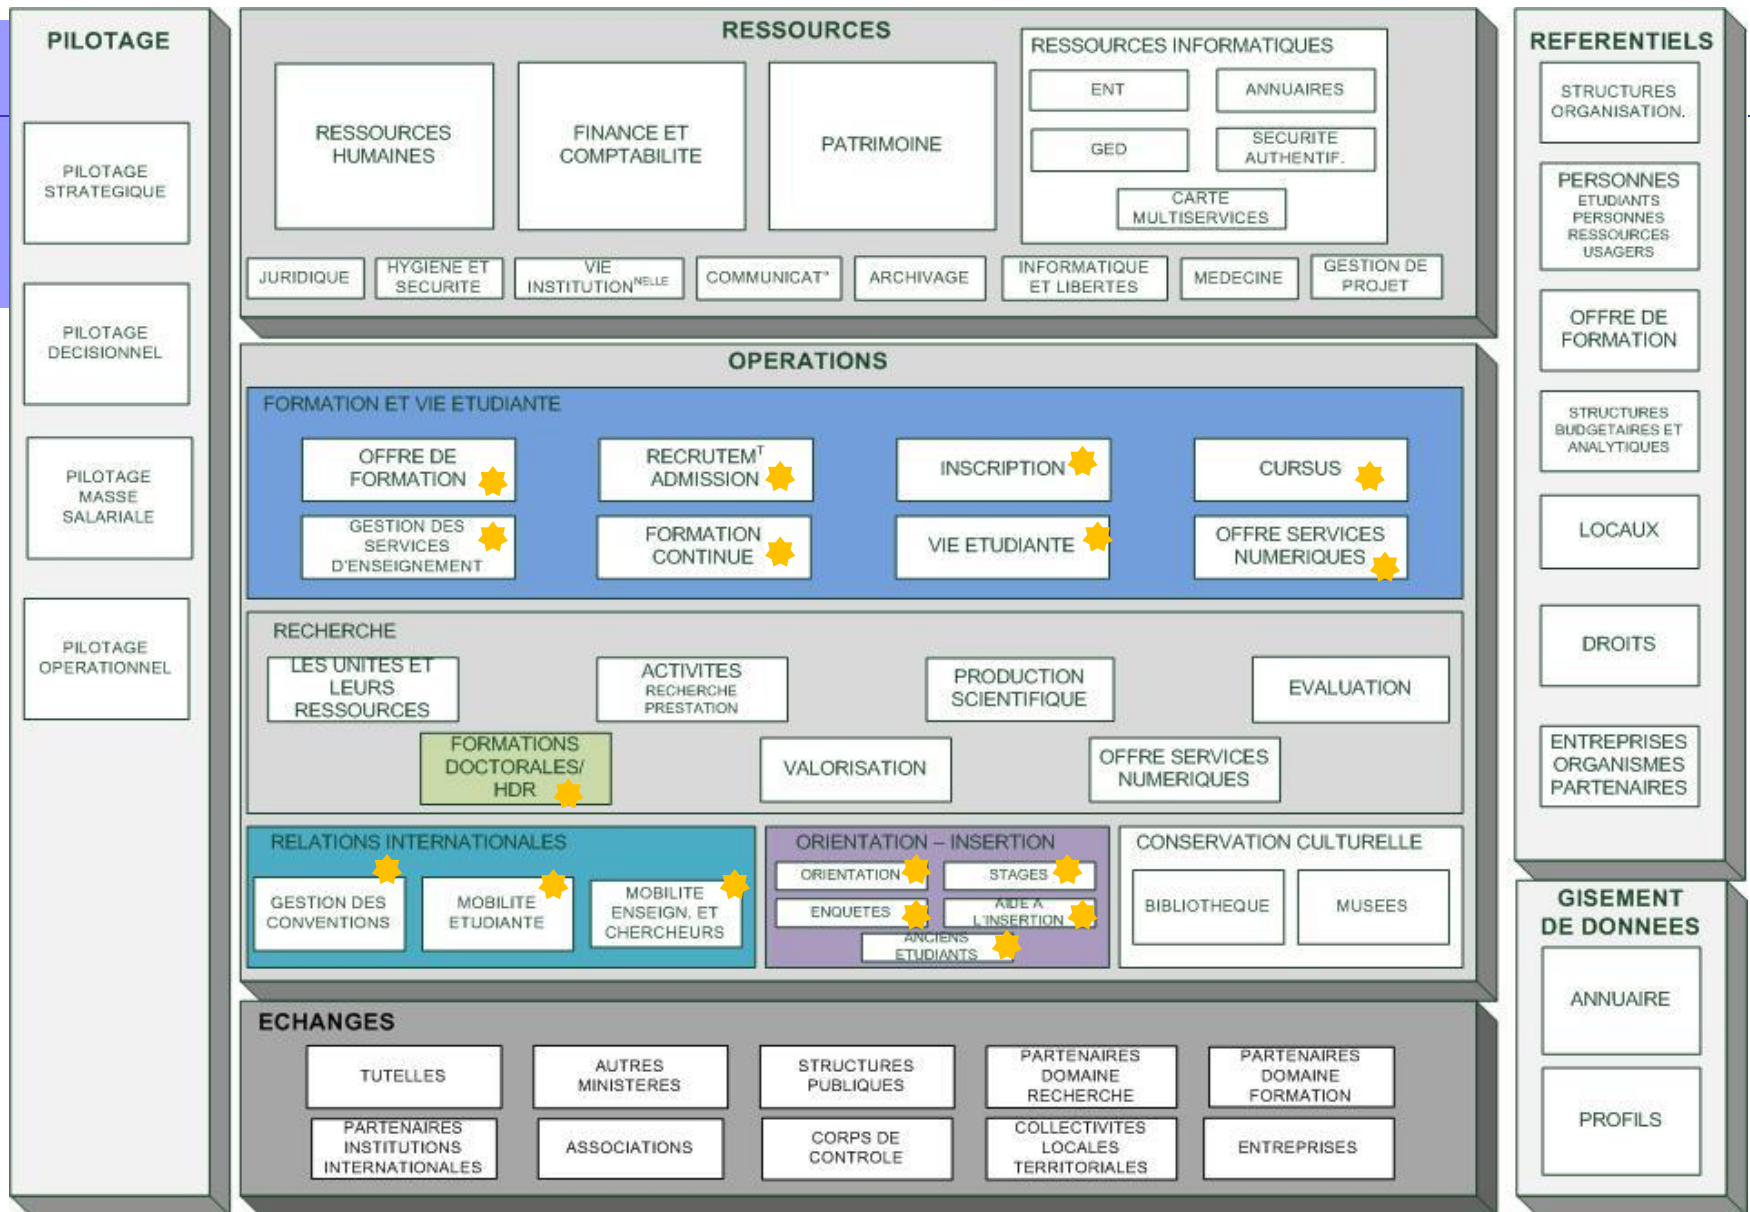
PILOTAGE

PILOTAGE STRATEGIQUE

PILOTAGE DECISIONNEL

PILOTAGE MASSE SALARIALE

PILOTAGE OPERATIONNEL

RESSOURCES

RESSOURCES HUMAINES

FINANCE ET COMPTABILITE

PATRIMOINE

RESSOURCES INFORMATIQUES

ENT

ANNUAIRES

GED

SECURITE AUTHENTIF.

CARTE MULTISERVICES

JURIDIQUE

HYGIENE ET SECURITE

VIE INSTITUTION$^{NELLE}$

COMMUNICAT°

ARCHIVAGE

INFORMATIQUE ET LIBERTES

MEDECINE

GESTION DE PROJET

OPERATIONS

FORMATION ET VIE ETUDIANTE

OFFRE DE FORMATION

RECRUTEM$^{T}$ ADMISSION

INSCRIPTION

CURSUS

GESTION DES SERVICES D'ENSEIGNEMENT

FORMATION CONTINUE

VIE ETUDIANTE

OFFRE SERVICES NUMERIQUES

RECHERCHE

LES UNITES ET LEURS RESSOURCES

ACTIVITES RECHERCHE PRESTATION

PRODUCTION SCIENTIFIQUE

EVALUATION

FORMATIONS DOCTORALES/ HDR

VALORISATION

OFFRE SERVICES NUMERIQUES

RELATIONS INTERNATIONALES

GESTION DES CONVENTIONS

MOBILITE ETUDIANTE

MOBILITE ENSEIGN. ET CHERCHEURS

ORIENTATION – INSERTION

ORIENTATION

STAGES

ENQUETES

AIDE A L'INSERTION

ANCIENS ETUDIANTS

CONSERVATION CULTURELLE

BIBLIOTHEQUE

MUSEES

ECHANGES

TUTELLES

AUTRES MINISTERES

STRUCTURES PUBLIQUES

PARTENAIRES DOMAINE RECHERCHE

PARTENAIRES DOMAINE FORMATION

PARTENAIRES INSTITUTIONS INTERNATIONALES

ASSOCIATIONS

CORPS DE CONTROLE

COLLECTIVITES LOCALES TERRITORIALES

ENTREPRISES

REFERENTIELS

STRUCTURES ORGANISATION.

PERSONNES ETUDIANTS PERSONNES RESSOURCES USAGERS

OFFRE DE FORMATION

STRUCTURES BUDGETAIRES ET ANALYTIQUES

LOCAUX

DROITS

ENTREPRISES ORGANISMES PARTENAIRES

GISEMENT DE DONNEES

ANNUAIRE

PROFILS